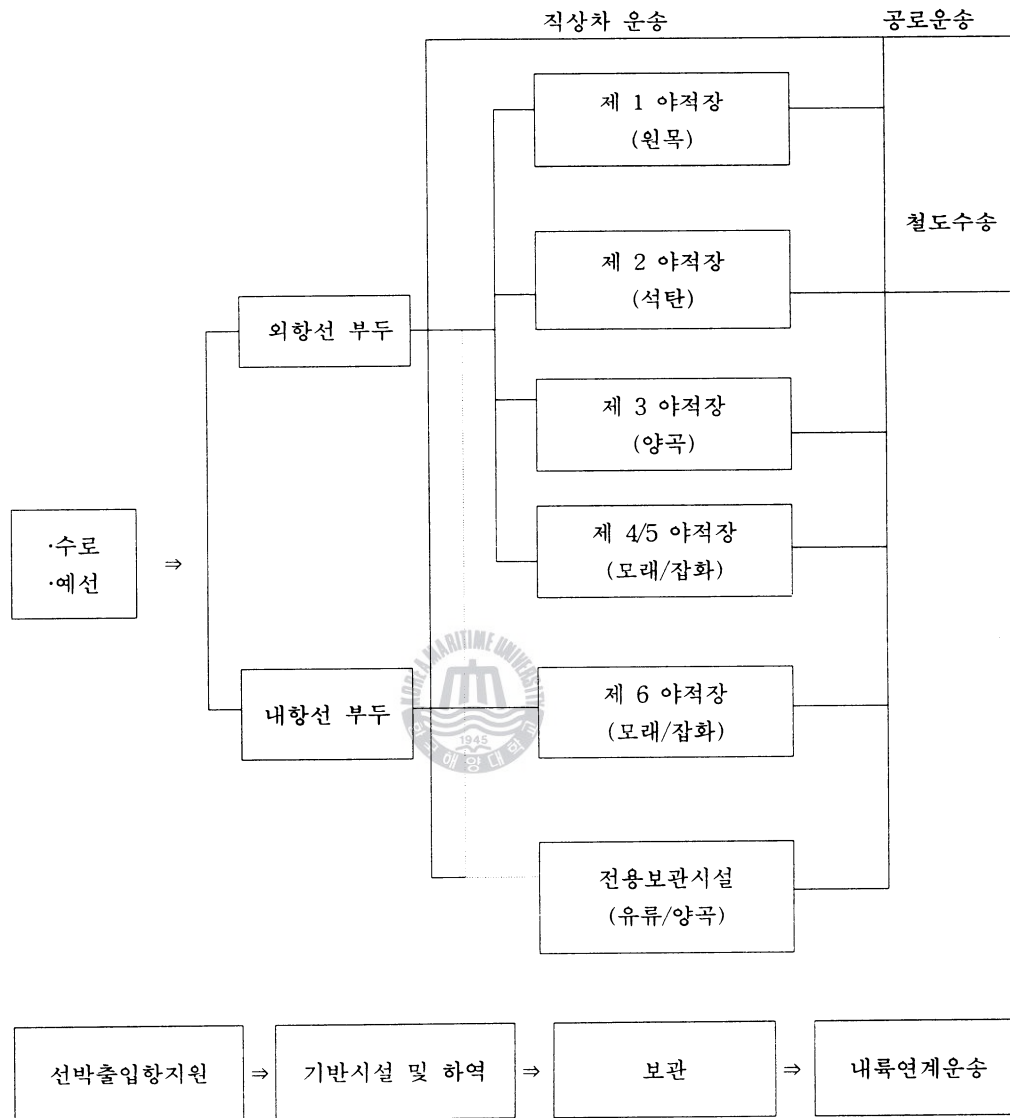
직상차 운송

공로운송

제 1 야적장
(원목)

철도수송

제 2 야적장
(석탄)

외항선 부두

제 3 야적장
(양곡)

·수로
·예선

⇒

제 4/5 야적장
(모래/잡화)

KOREA MARITIME UNIVERSITY
1945
한국해양대학교

내항선 부두

제 6 야적장
(모래/잡화)

전용보관시설
(유류/양곡)

선박출입항지원 ⇒ 기반시설 및 하역 ⇒ 보관 ⇒ 내륙연계운송